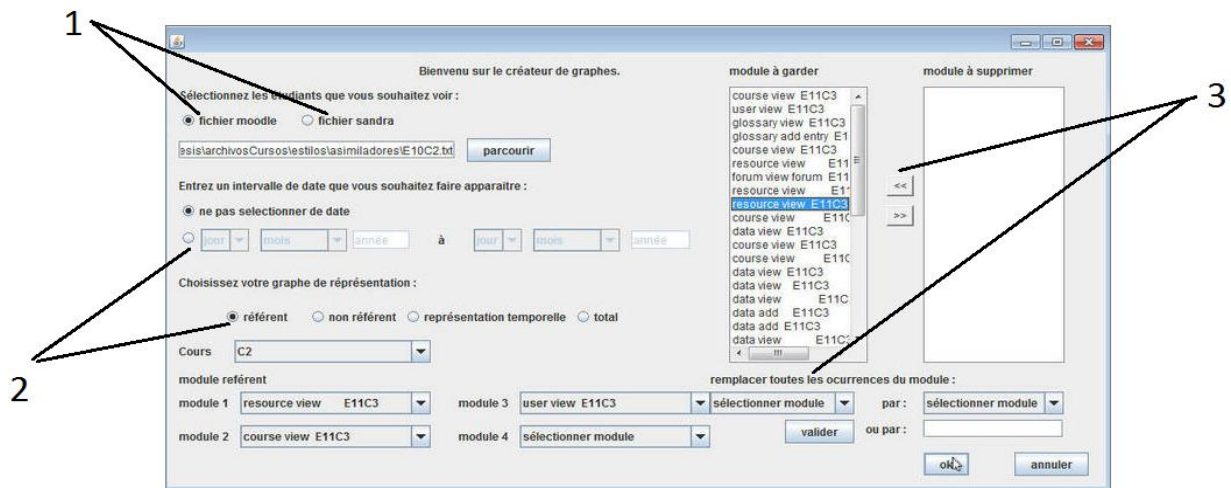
1

Bienvenu sur le créateur de graphes.

Sélectionnez les étudiants que vous souhaitez voir :

fichier moodle  fichier sandra

esis\archivosCursos\estilos\asimiladores\E10C2.txt  parcourir

Entrez un intervalle de date que vous souhaitez faire apparaitre :

ne pas selectionner de date

jour  mois  année  à  jour  mois  année

Choisissez votre graphe de réprésentation :

référent  non référent  représentation temporelle  total

Cours  C2

module referent

module 1  resource view E11C3  module 3  user view E11C3

module 2  course view E11C3  module 4  sélectionner module

module à garder

course view E11C3
user view E11C3
glossary view E11C3
glossary add entry E1
course view E11C3
resource view E11
forum view forum E11
resource view E1
resource view E11C3
course view E11C
data view E11C3
course view E11C3
course view E11C
data view E11C3
data view E11C3
data view E11C
data add E11C3
data add E11C3
data view E11C3

module à supprimer

<<
>>

3

2

remplacer toutes les ocurrences du module :

sélectionner module  par :  sélectionner module

valider  ou par :

ok  annuler